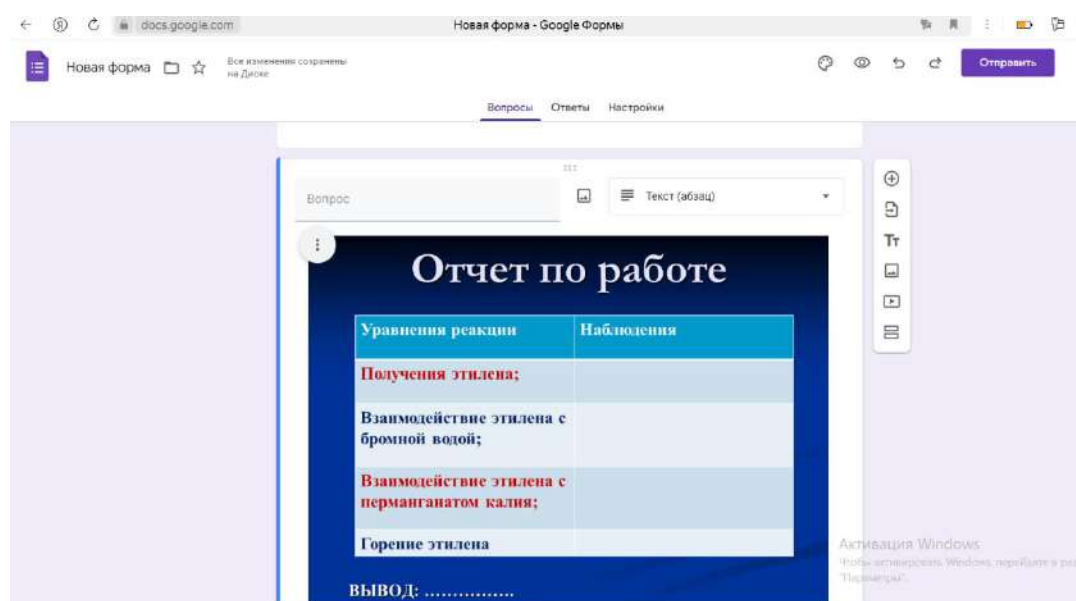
docs.google.com

Новая форма - Google Формы

Новая форма

Все изменения сохранены на Диске

Отправить

Вопросы Ответы Настройки

Вопрос

Текст (абзац)

Отчет по работе

| Уравнения реакции | Наблюдения |
|---|---|
| Получения этилена; | |
| Взаимодействие этилена с бромной водой; | |
| Взаимодействие этилена с перманганатом калия; | |
| Горение этилена | |

ВЫВОД: ……………

Активация Windows
Чтобы активировать Windows, перейдите в раздел "Параметры".